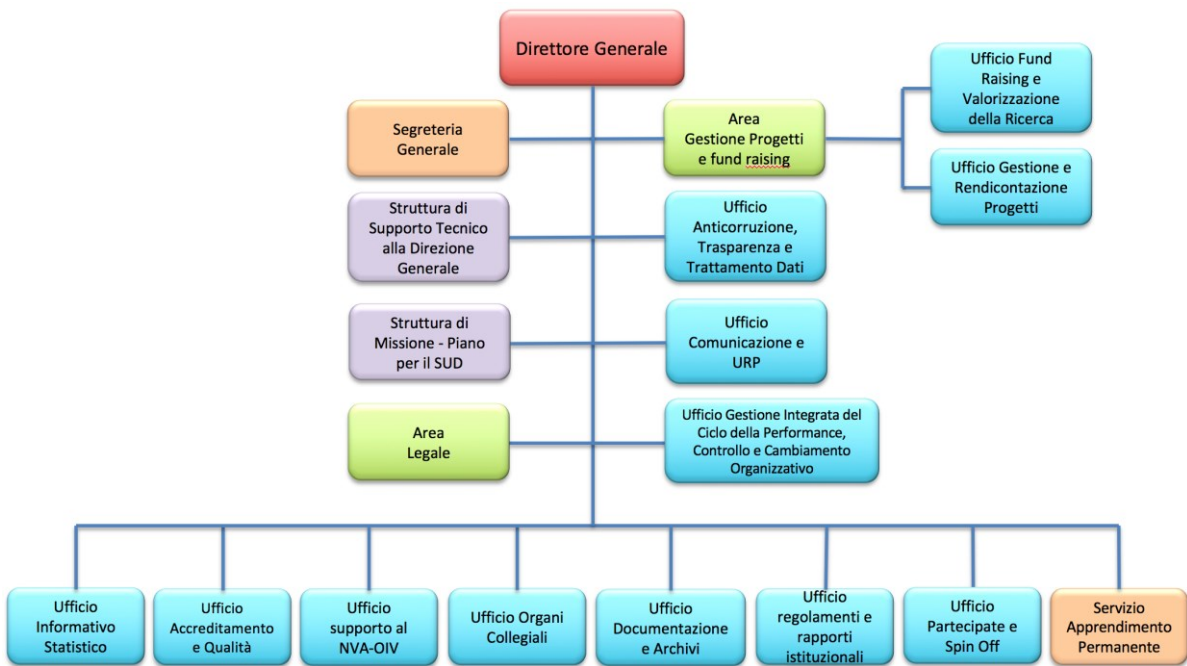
Direttore Generale

Segreteria Generale

Area Gestione Progetti e fund raising

Ufficio Fund Raising e Valorizzazione della Ricerca

Ufficio Gestione e Rendicontazione Progetti

Struttura di Supporto Tecnico alla Direzione Generale

Ufficio Anticorruzione, Trasparenza e Trattamento Dati

Struttura di Missione - Piano per il SUD

Ufficio Comunicazione e URP

Area Legale

Ufficio Gestione Integrata del Ciclo della Performance, Controllo e Cambiamento Organizzativo

Ufficio Informativo Statistico

Ufficio Accreditamento e Qualità

Ufficio supporto al NVA-OIV

Ufficio Organi Collegiali

Ufficio Documentazione e Archivi

Ufficio regolamenti e rapporti istituzionali

Ufficio Partecipate e Spin Off

Servizio Apprendimento Permanente